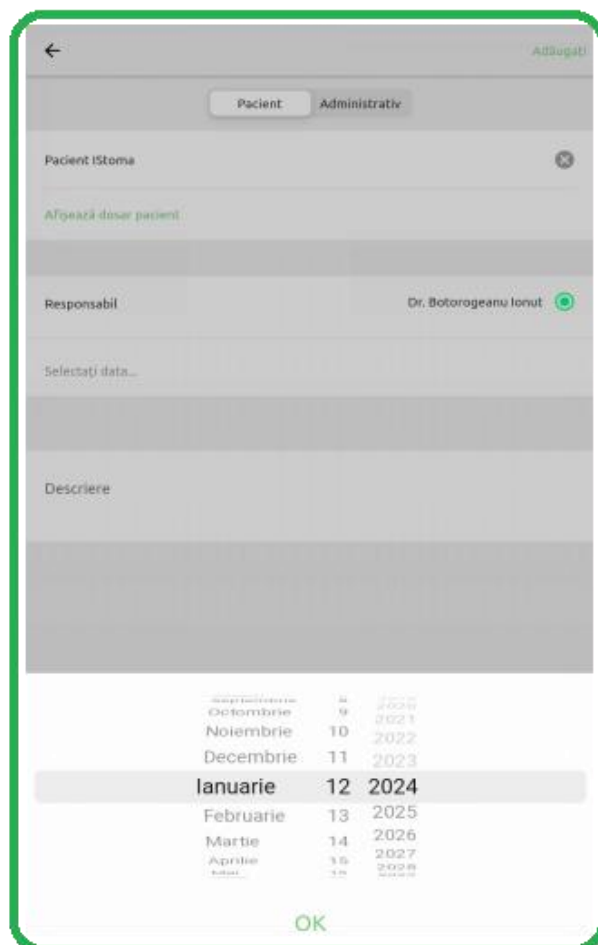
Adăugați

Pacient Administrativ

Pacient IStoma

Afișează dosar pacient

Responsabil

Dr. Botorogeanu Ionut

Selectați data...

Descriere

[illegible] 8 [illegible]
Octombrie 9 2021
Noiembrie 10 2022
Decembrie 11 2023
Ianuarie 12 2024
Februarie 13 2025
Martie 14 2026
Aprilie 15 2027
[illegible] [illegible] 2028

OK